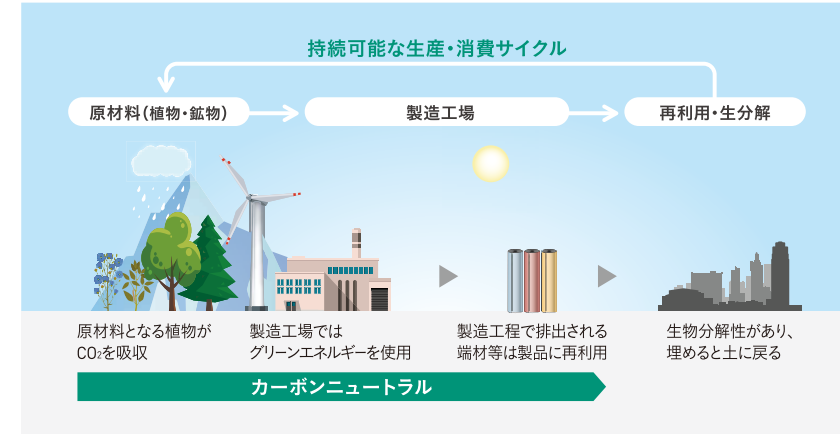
持続可能な生産・消費サイクル

原材料（植物・鉱物）

製造工場

再利用・生分解

原材料となる植物が$CO_2$を吸収

製造工場ではグリーンエネルギーを使用

製造工程で排出される端材等は製品に再利用

生物分解性があり、埋めると土に戻る

カーボンニュートラル